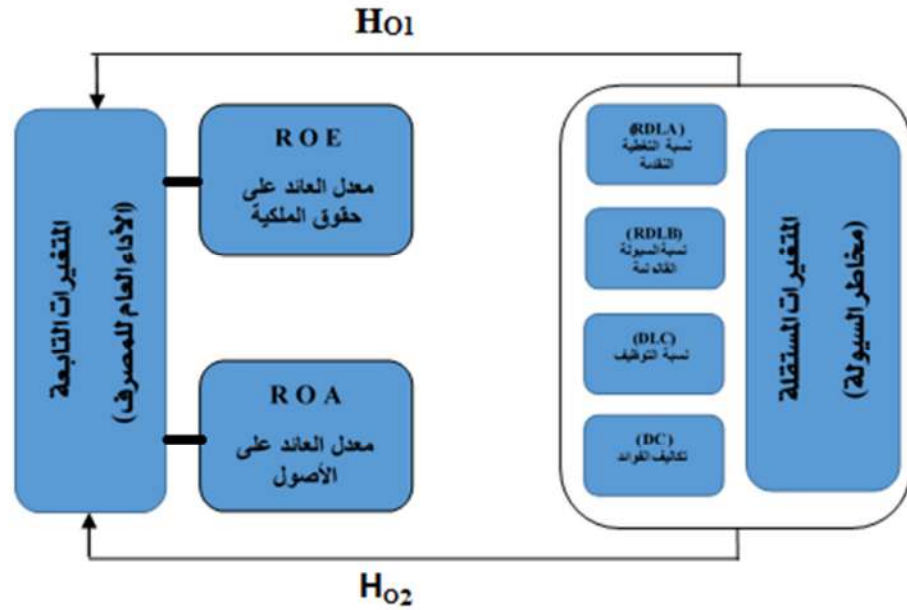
$H_{O1}$

المتغيرات التابعة
(الأداء العام للمصرف)

ROE
معدل العائد على حقوق الملكية

ROA
معدل العائد على الأصول

(RDLA)
نسبة التغطية النقدية

(RDLB)
نسبة السيولة القانونية

(DLC)
نسبة التوظيف

(DC)
تكاليف الفوائد

المتغيرات المستقلة
(مخاطر السيولة)

$H_{O2}$